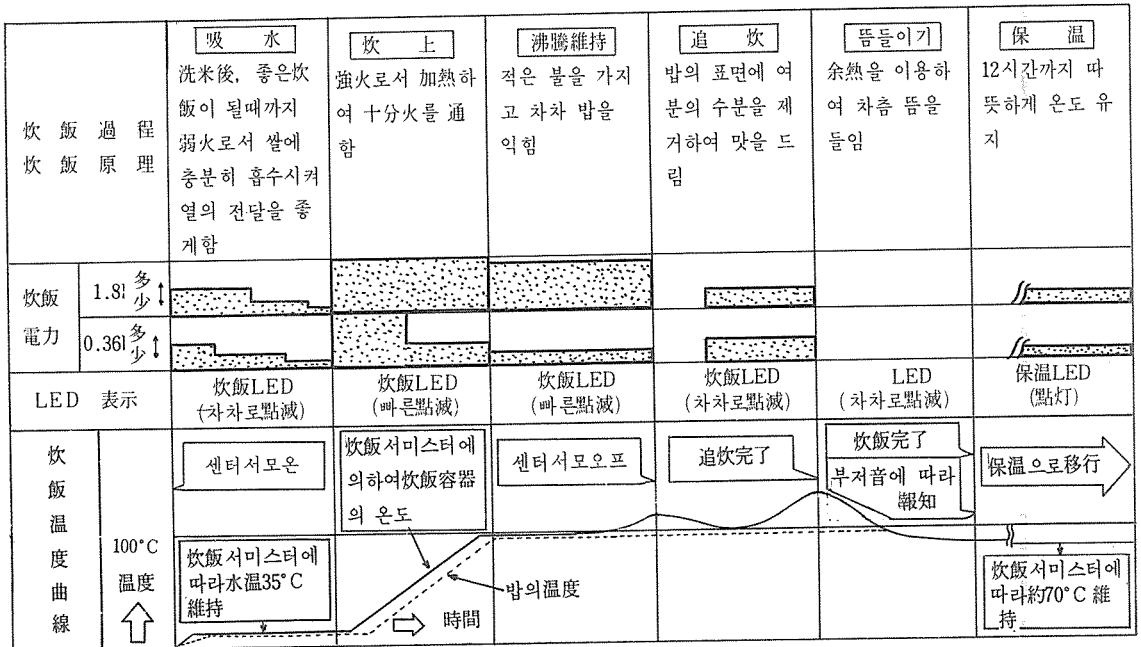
| | | 吸 水 | 炊 上 | 沸騰維持 | 追 炊 | 뜸들이기 | 保 温 |
|---|---|---|---|---|---|---|---|
| 炊 飯 過 程 炊 飯 原 理 | | 洗米後, 좋은炊飯이 될때까지 弱火로서 쌀에 충분히 흡수시켜 열의 전달을 좋게함 | 強火로서 加熱하여 十分火를 通함 | 적은 불을 가지고 차차 밥을 익힘 | 밥의 표면에 여분의 수분을 제거하여 맛을 드림 | 余熱을 이용하여 차츰 뜸을 들임 | 12시간까지 따뜻하게 온도 유지 |
| 炊飯 | 1.8l 多 少 | | | | | | |
| 電力 | 0.36l 多 少 | | | | | | |
| LED 表示 | | 炊飯LED (차차로點滅) | 炊飯LED (빠른點滅) | 炊飯LED (빠른點滅) | 炊飯LED (차차로點滅) | LED (차차로點滅) | 保温LED (點灯) |

炊飯温度曲線

100°C
温度

센터서모온

炊飯서미스터에 의하여炊飯容器의 온도

센터서모오프

追炊完了

炊飯完了
부저음에 따라 報知

保温으로移行

炊飯서미스터에 따라水温35°C 維持

밥의温度

時間

炊飯서미스터에 따라約70°C 維持